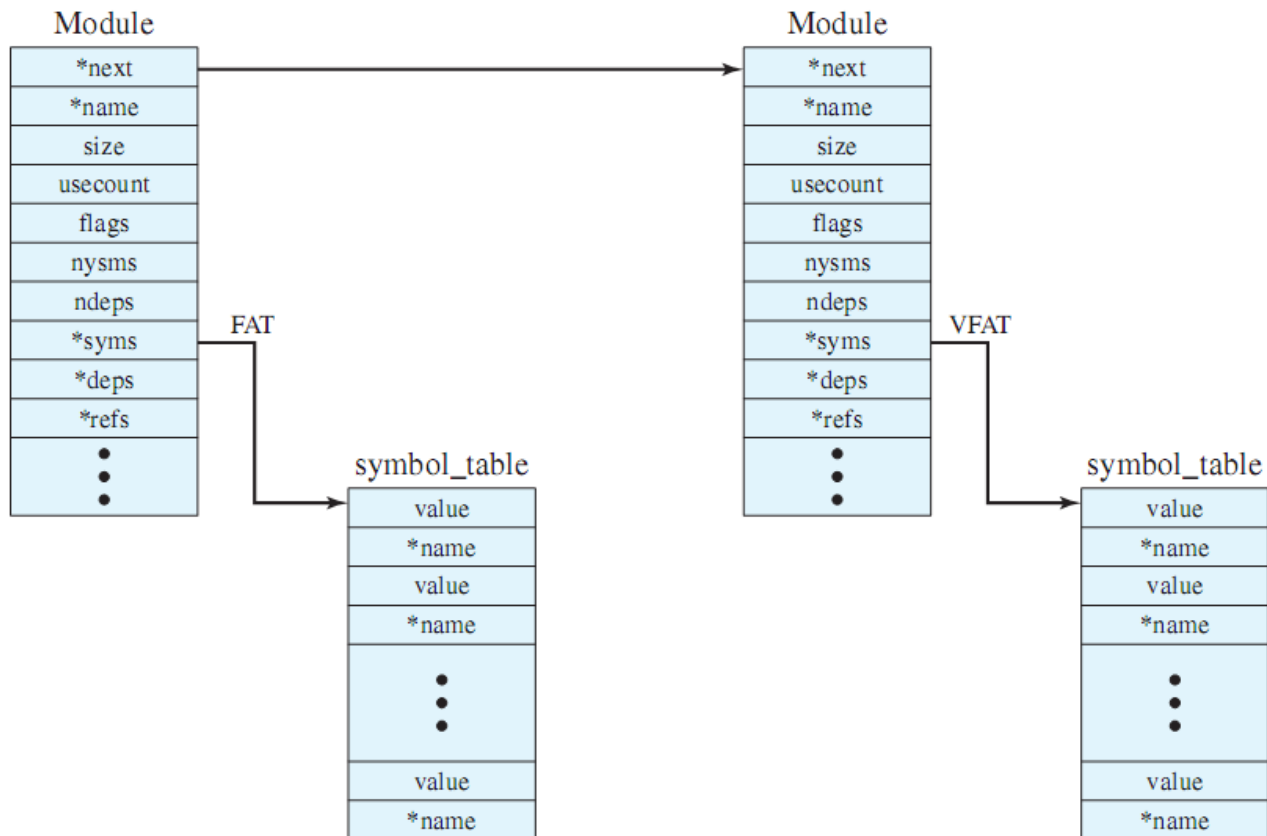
Module

| *next |
|---|
| *name |
| size |
| usecount |
| flags |
| nysms |
| ndeps |
| *syms |
| *deps |
| *refs |
| ⋮ |

FAT

symbol_table

| value |
|---|
| *name |
| value |
| *name |
| ⋮ |
| value |
| *name |

Module

| *next |
|---|
| *name |
| size |
| usecount |
| flags |
| nysms |
| ndeps |
| *syms |
| *deps |
| *refs |
| ⋮ |

VFAT

symbol_table

| value |
|---|
| *name |
| value |
| *name |
| ⋮ |
| value |
| *name |